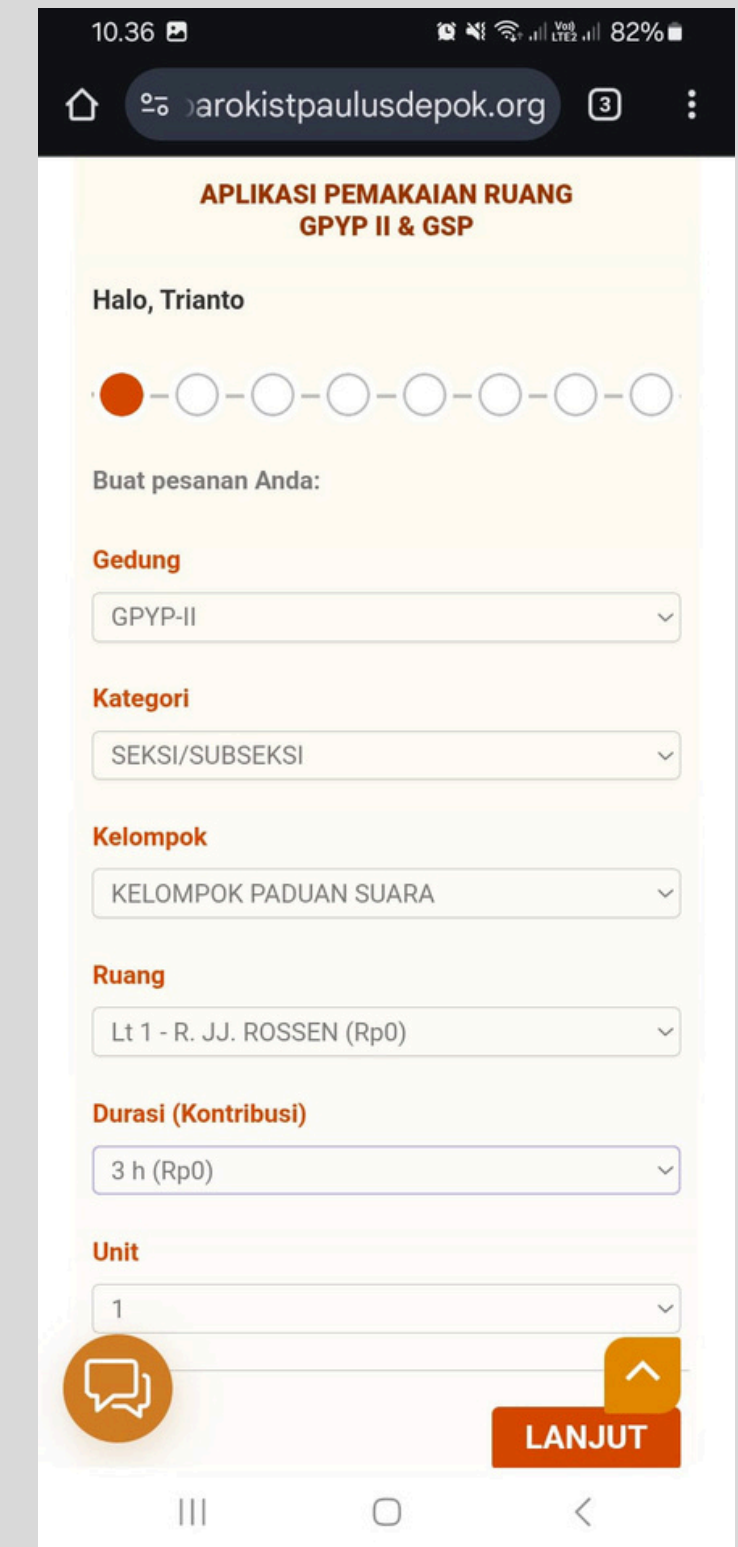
10.36

82%

arokistpaulusdepok.org

3

APLIKASI PEMAKAIAN RUANG
GPYP II & GSP

Halo, Trianto

Buat pesanan Anda:

Gedung

GPYP-II

Kategori

SEKSI/SUBSEKSI

Kelompok

KELOMPOK PADUAN SUARA

Ruang

Lt 1 - R. JJ. ROSSEN (Rp0)

Durasi (Kontribusi)

3 h (Rp0)

Unit

1

LANJUT